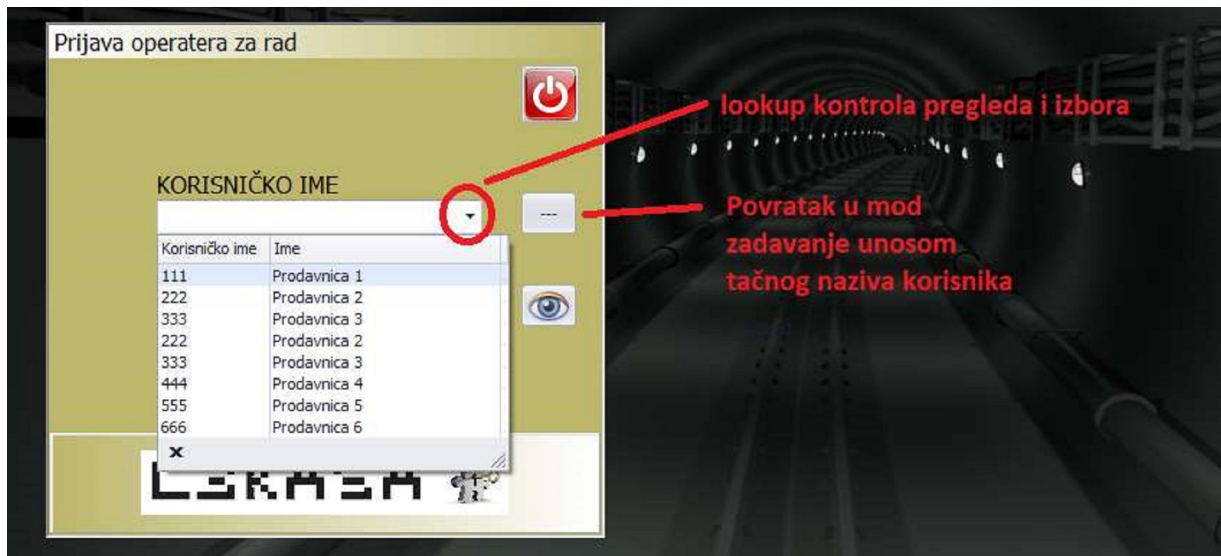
Prijava operatera za rad

lookup kontrola pregleda i izbora

KORISNIČKO IME

---

Povratak u mod zadavanje unosom tačnog naziva korisnika

| Korisničko ime | Ime |
|---|---|
| 111 | Prodavnica 1 |
| 222 | Prodavnica 2 |
| 333 | Prodavnica 3 |
| 222 | Prodavnica 2 |
| 333 | Prodavnica 3 |
| 444 | Prodavnica 4 |
| 555 | Prodavnica 5 |
| 666 | Prodavnica 6 |

x

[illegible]